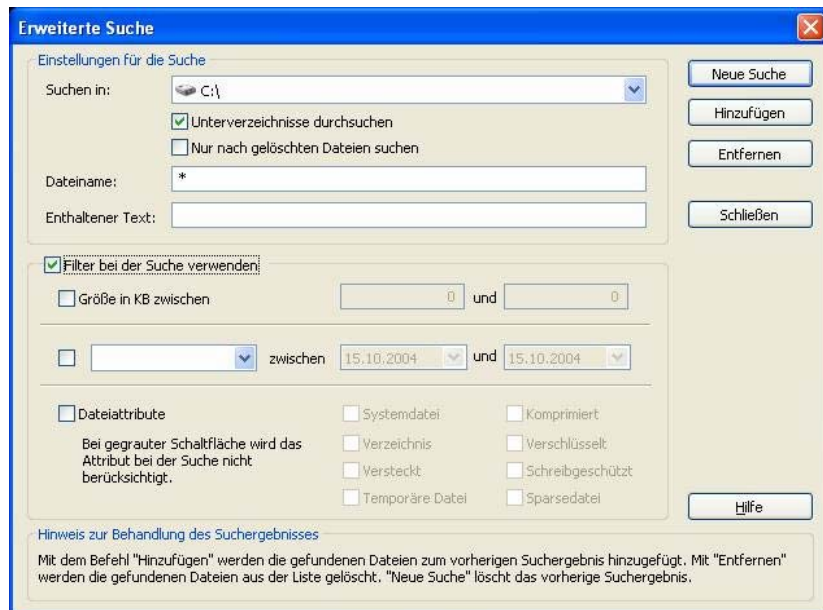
Erweiterte Suche

Einstellungen für die Suche

Suchen in: C:\

Unterverzeichnisse durchsuchen

Nur nach gelöschten Dateien suchen

Dateiname: *

Enthaltener Text:

Neue Suche

Hinzufügen

Entfernen

Schließen

Filter bei der Suche verwenden

Größe in KB zwischen 0 und 0

zwischen 15.10.2004 und 15.10.2004

Dateiattribute

Bei gegrauter Schaltfläche wird das Attribut bei der Suche nicht berücksichtigt.

Systemdatei

Verzeichnis

Versteckt

Temporäre Datei

Komprimiert

Verschlüsselt

Schreibgeschützt

Sparsedatei

Hilfe

Hinweis zur Behandlung des Suchergebnisses

Mit dem Befehl "Hinzufügen" werden die gefundenen Dateien zum vorherigen Suchergebnis hinzugefügt. Mit "Entfernen" werden die gefundenen Dateien aus der Liste gelöscht. "Neue Suche" löscht das vorherige Suchergebnis.